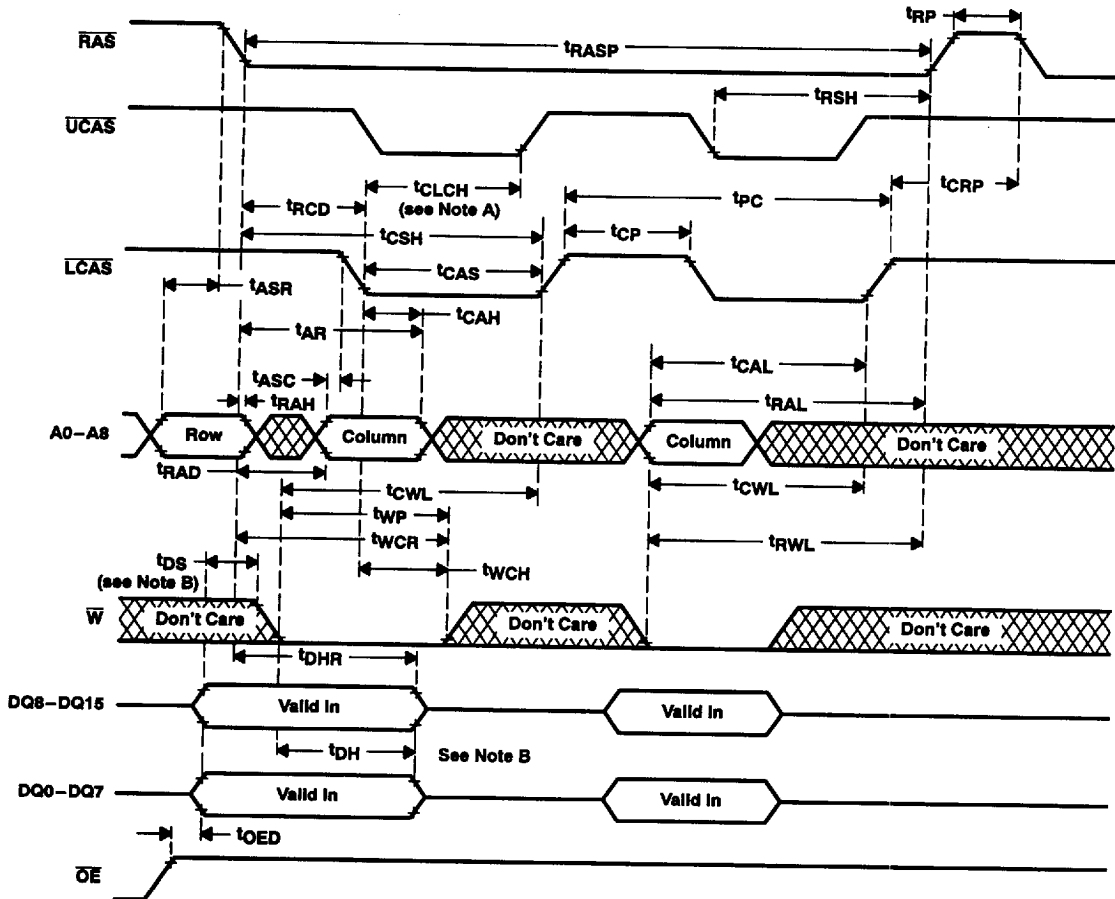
$\overline{RAS}$

$t_{RP}$

$t_{RASP}$

$\overline{UCAS}$

$t_{RSH}$

$t_{CLCH}$ (see Note A)

$t_{RCD}$

$t_{PC}$

$t_{CRP}$

$t_{CSH}$

$t_{CP}$

$\overline{LCAS}$

$t_{CAS}$

$t_{ASR}$

$t_{AR}$

$t_{CAH}$

$t_{CAL}$

$t_{ASC}$

$t_{RAL}$

$t_{RAH}$

A0–A8

Row

Column

Don't Care

Column

Don't Care

$t_{RAD}$

$t_{CWL}$

$t_{CWL}$

$t_{WP}$

$t_{WCR}$

$t_{RWL}$

$t_{DS}$ (see Note B)

$t_{WCH}$

$\overline{W}$

Don't Care

Don't Care

Don't Care

$t_{DHR}$

DQ8–DQ15

Valid In

Valid In

$t_{DH}$

See Note B

DQ0–DQ7

Valid In

Valid In

$t_{OED}$

$\overline{OE}$